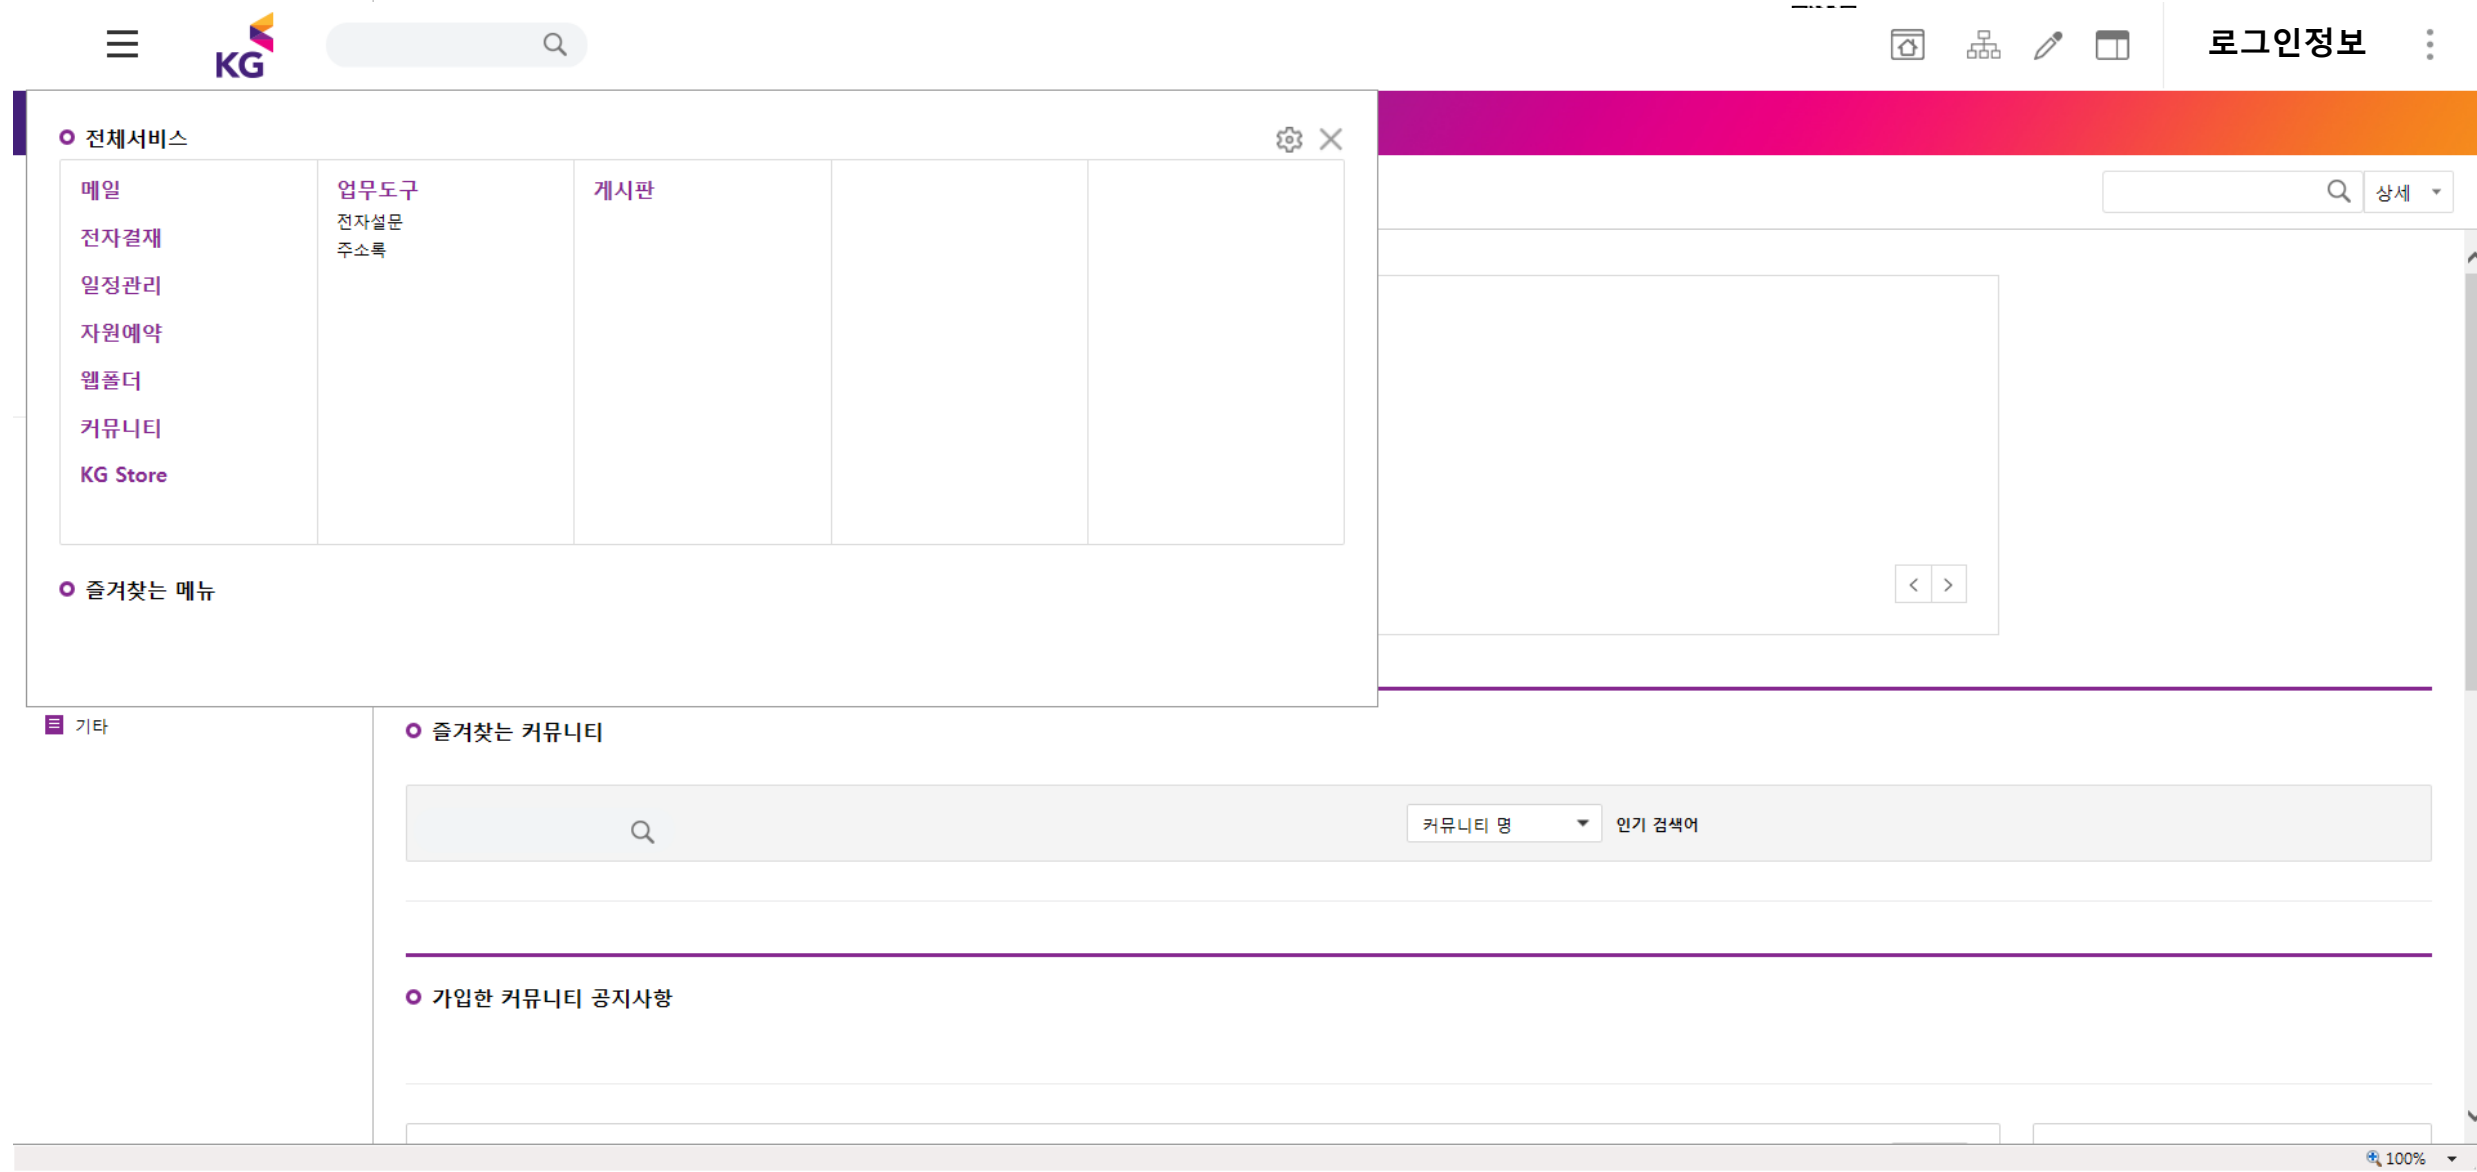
KG

로그인정보

전체서비스

| 메일 | 업무도구 | 게시판 | | |
|---|---|---|---|---|
| 전자결재 | 전자설문 | | | |
| 일정관리 | 주소록 | | | |
| 자원예약 | | | | |
| 웹폴더 | | | | |
| 커뮤니티 | | | | |
| KG Store | | | | |

즐겨찾는 메뉴

상세

기타

즐겨찾는 커뮤니티

커뮤니티 명

인기 검색어

가입한 커뮤니티 공지사항

100%